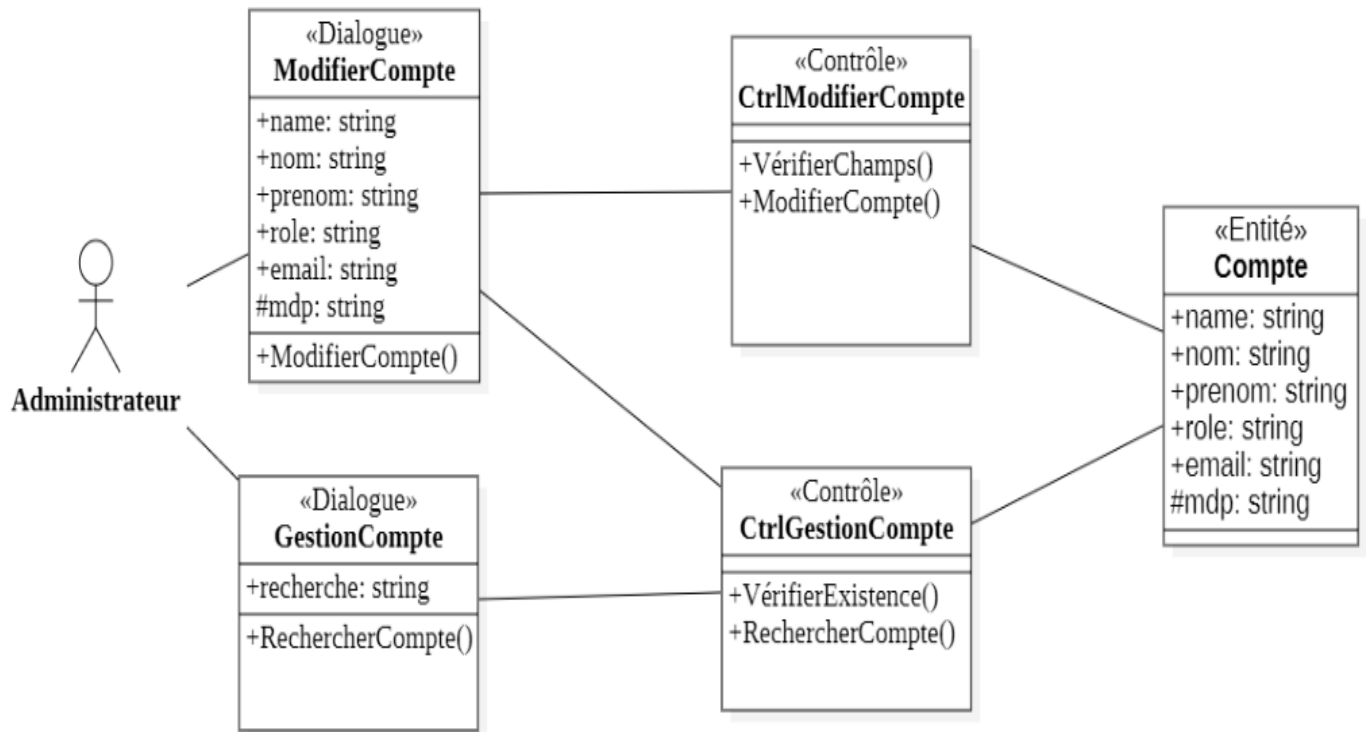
«Dialogue»
ModifierCompte

+name: string
+nom: string
+prenom: string
+role: string
+email: string
#mdp: string

+ModifierCompte()

«Contrôle»
CtrlModifierCompte

+VérifierChamps()
+ModifierCompte()

«Entité»
Compte

+name: string
+nom: string
+prenom: string
+role: string
+email: string
#mdp: string

Administrateur

«Dialogue»
GestionCompte

+recherche: string

+RechercherCompte()

«Contrôle»
CtrlGestionCompte

+VérifierExistence()
+RechercherCompte()